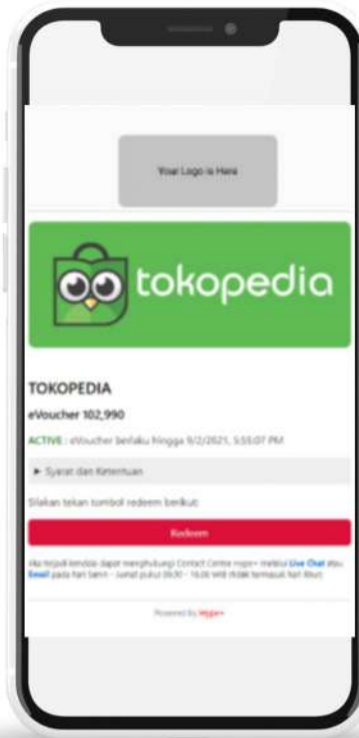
Your Logo is Here

tokopedia

TOKOPEDIA

eVoucher 102,990

ACTIVE : eVoucher berlaku hingga 9/2/2021, 5:55:07 PM

► Syarat dan Ketentuan

Silakan tekan tombol redeem berikut:

Redeem

Jika terjadi kendala dapat menghubungi Contact Centre Hypr+ melalui Live Chat atau Email pada hari Senin - Jumat pukul 09:00 - 16:00 WIB (tidak termasuk hari libur)

Powered by Hypr+